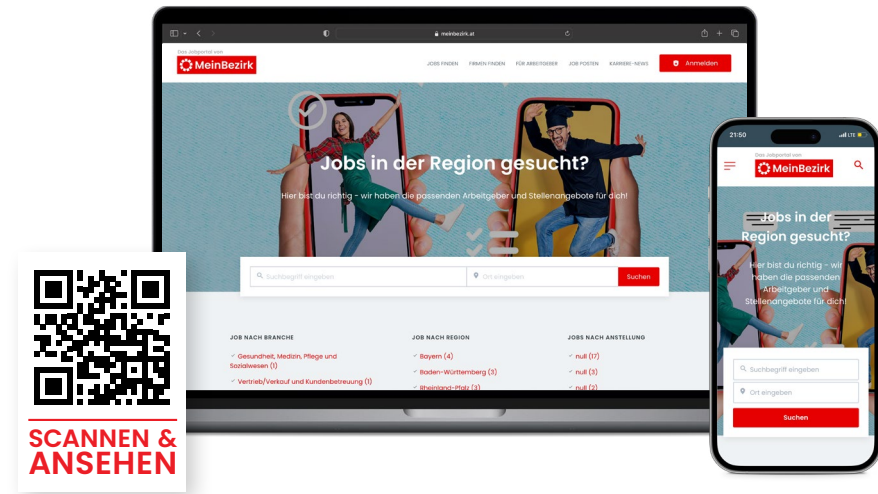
meinbezirk.at

Das Jobportal von
MeinBezirk

JOBS FINDEN
FIRMEN FINDEN
FÜR ARBEITGEBER
JOB POSTEN
KARRIERE-NEWS
Anmelden

Jobs in der Region gesucht?

Hier bist du richtig - wir haben die passenden Arbeitgeber und Stellenangebote für dich!

Suchbegriff eingeben
Ort eingeben
Suchen

JOB NACH BRANCHE
Gesundheit, Medizin, Pflege und Sozialwesen (1)
Vertrieb/Verkauf und Kundenbetreuung (1)

JOB NACH REGION
Bayern (4)
Baden-Württemberg (3)
Rheinland-Pfalz (3)

JOBS NACH ANSTELLUNG
null (17)
null (3)
null (2)

21:50
LTE

Das Jobportal von
MeinBezirk

Jobs in der Region gesucht?

Hier bist du richtig - wir haben die passenden Arbeitgeber und Stellenangebote für dich!

Suchbegriff eingeben
Ort eingeben
Suchen

SCANNEN & ANSEHEN